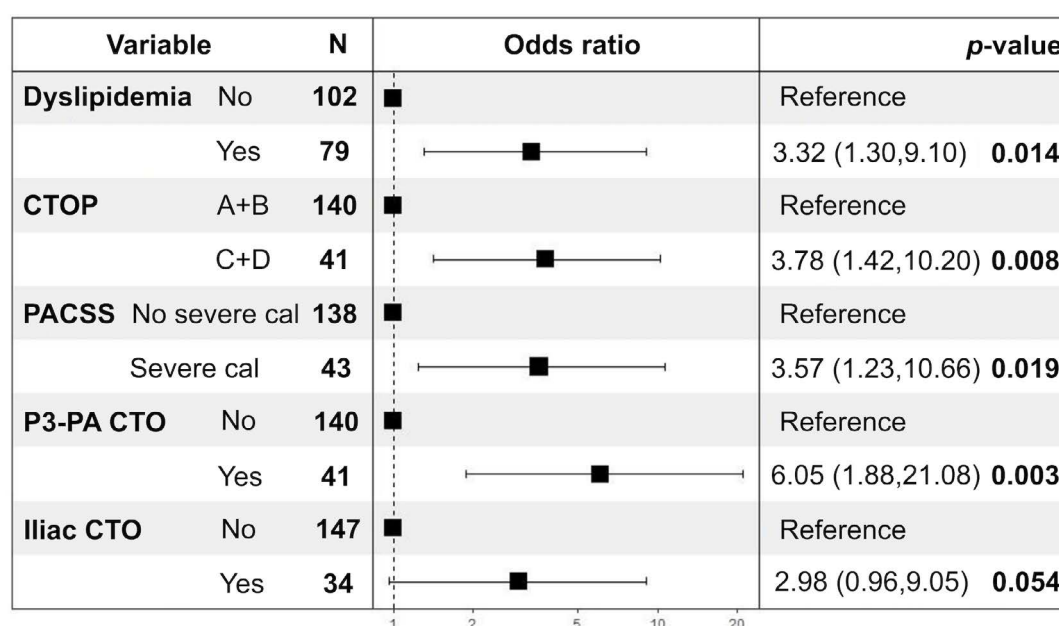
| Variable | | N | Odds ratio | p-value |
|---|---|---|---|---|
| **Dyslipidemia** | No | **102** | | Reference |
| | Yes | **79** | | 3.32 (1.30,9.10) **0.014** |
| **CTOP** | A+B | **140** | | Reference |
| | C+D | **41** | | 3.78 (1.42,10.20) **0.008** |
| **PACSS** | No severe cal | **138** | | Reference |
| | Severe cal | **43** | | 3.57 (1.23,10.66) **0.019** |
| **P3-PA CTO** | No | **140** | | Reference |
| | Yes | **41** | | 6.05 (1.88,21.08) **0.003** |
| **Iliac CTO** | No | **147** | | Reference |
| | Yes | **34** | | 2.98 (0.96,9.05) **0.054** |

1 2 5 10 20